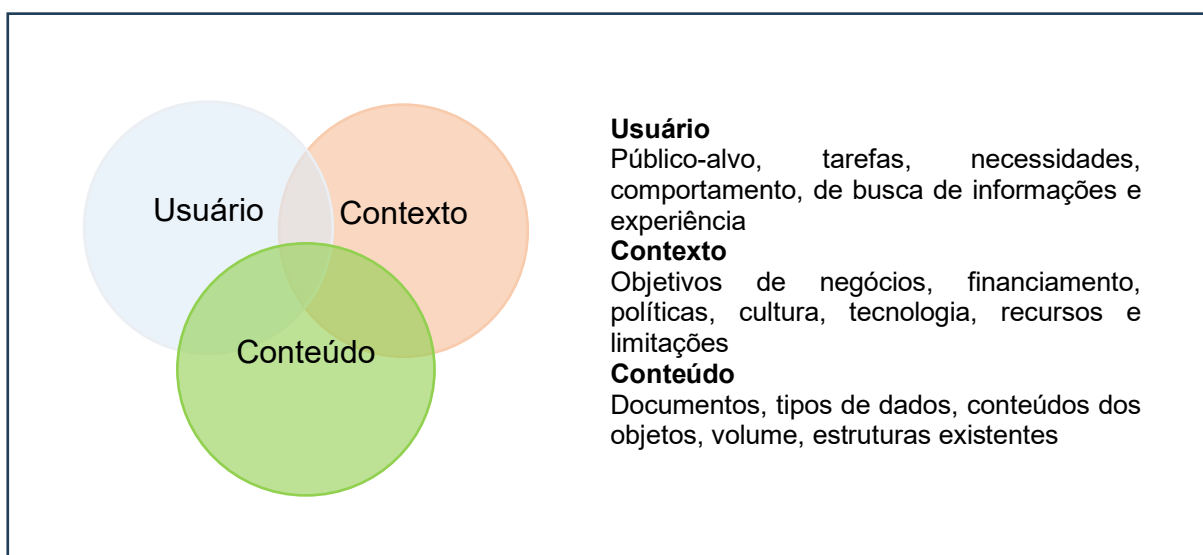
Usuário

Contexto

Conteúdo

**Usuário**
Público-alvo, tarefas, necessidades, comportamento, de busca de informações e experiência
**Contexto**
Objetivos de negócios, financiamento, políticas, cultura, tecnologia, recursos e limitações
**Conteúdo**
Documentos, tipos de dados, conteúdos dos objetos, volume, estruturas existentes